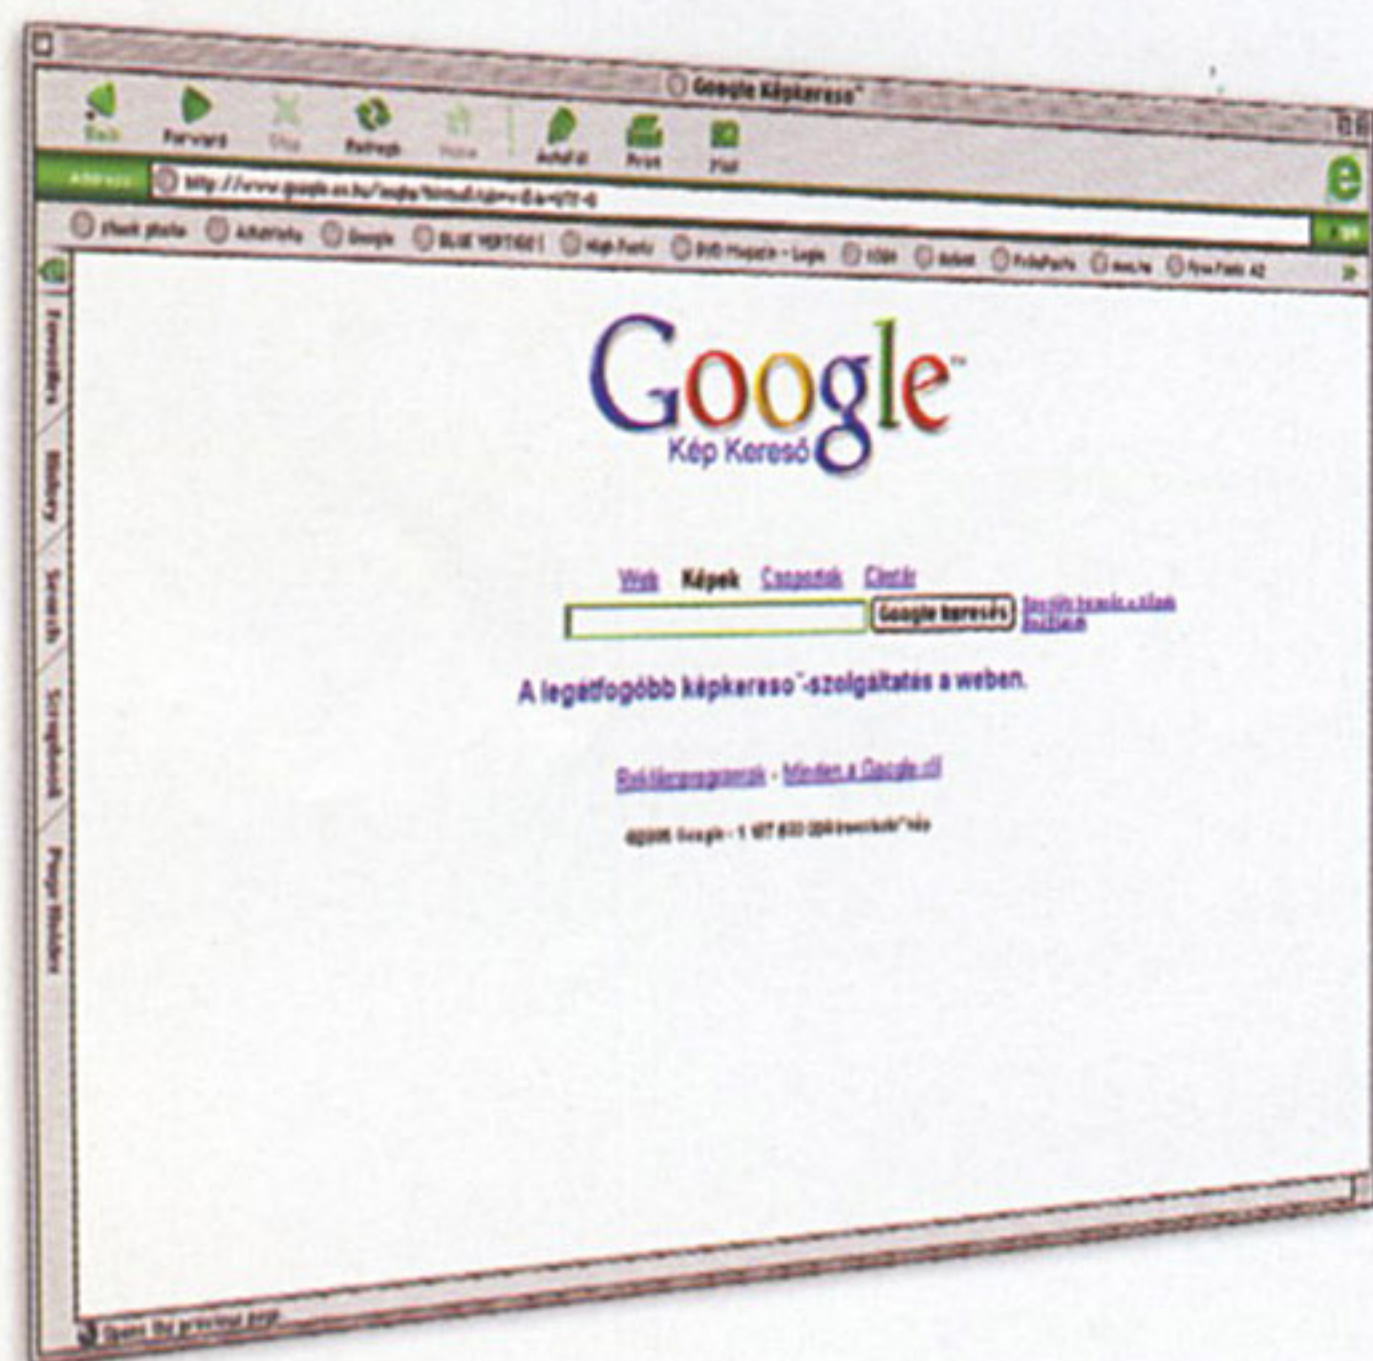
Google Képkereső

Back Forward Stop Refresh Home AutoFill Print Mail

Address http://www.google.co.hu/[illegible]

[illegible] Google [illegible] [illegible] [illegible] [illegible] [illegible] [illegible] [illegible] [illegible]

Favorites History Search Scrapbook Page Holder

Google
Kép Kereső

Web Képek Csoportok Címtár

Google keresés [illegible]

A legátfogóbb képkereső-szolgáltatás a weben.

Reklámprogramok - Minden a Google-ról

©2005 Google - 1 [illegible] kép

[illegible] the previous page